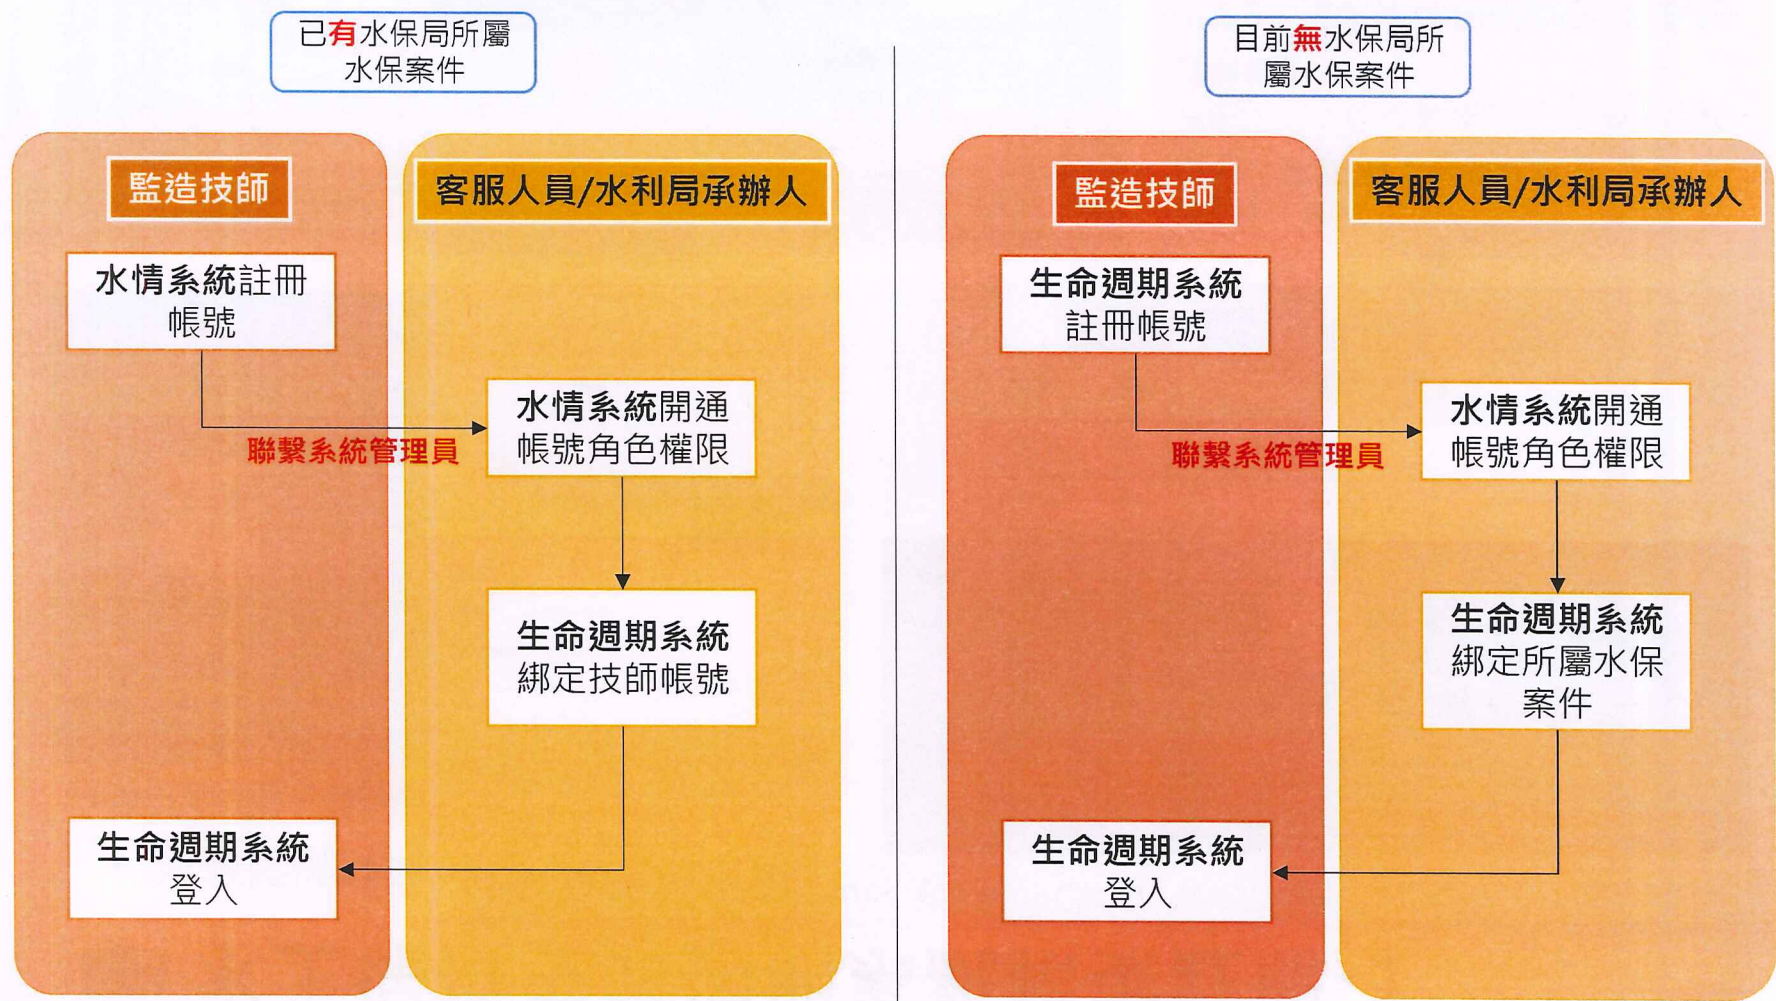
已有水保局所屬水保案件

監造技師

客服人員/水利局承辦人

水情系統註冊帳號

聯繫系統管理員

水情系統開通帳號角色權限

生命週期系統綁定技師帳號

生命週期系統登入

目前無水保局所屬水保案件

監造技師

客服人員/水利局承辦人

生命週期系統註冊帳號

聯繫系統管理員

水情系統開通帳號角色權限

生命週期系統綁定所屬水保案件

生命週期系統登入